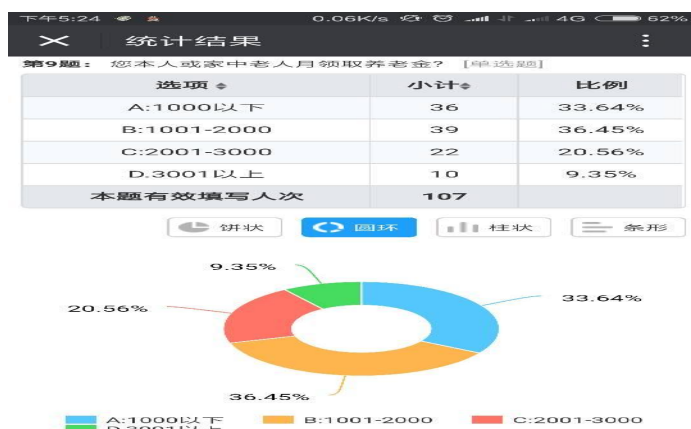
下午5:24 0.06K/s 4G 62%

统计结果

第9题： 您本人或家中老人月领取养老金？ [单选题]

| 选项 | 小计 | 比例 |
|---|---|---|
| A:1000以下 | 36 | 33.64% |
| B:1001-2000 | 39 | 36.45% |
| C:2001-3000 | 22 | 20.56% |
| D.3001以上 | 10 | 9.35% |
| 本题有效填写人次 | 107 | |

饼状 圆环 柱状 条形

9.35%
33.64%
20.56%
36.45%

A:1000以下 B:1001-2000 C:2001-3000
D.3001以上